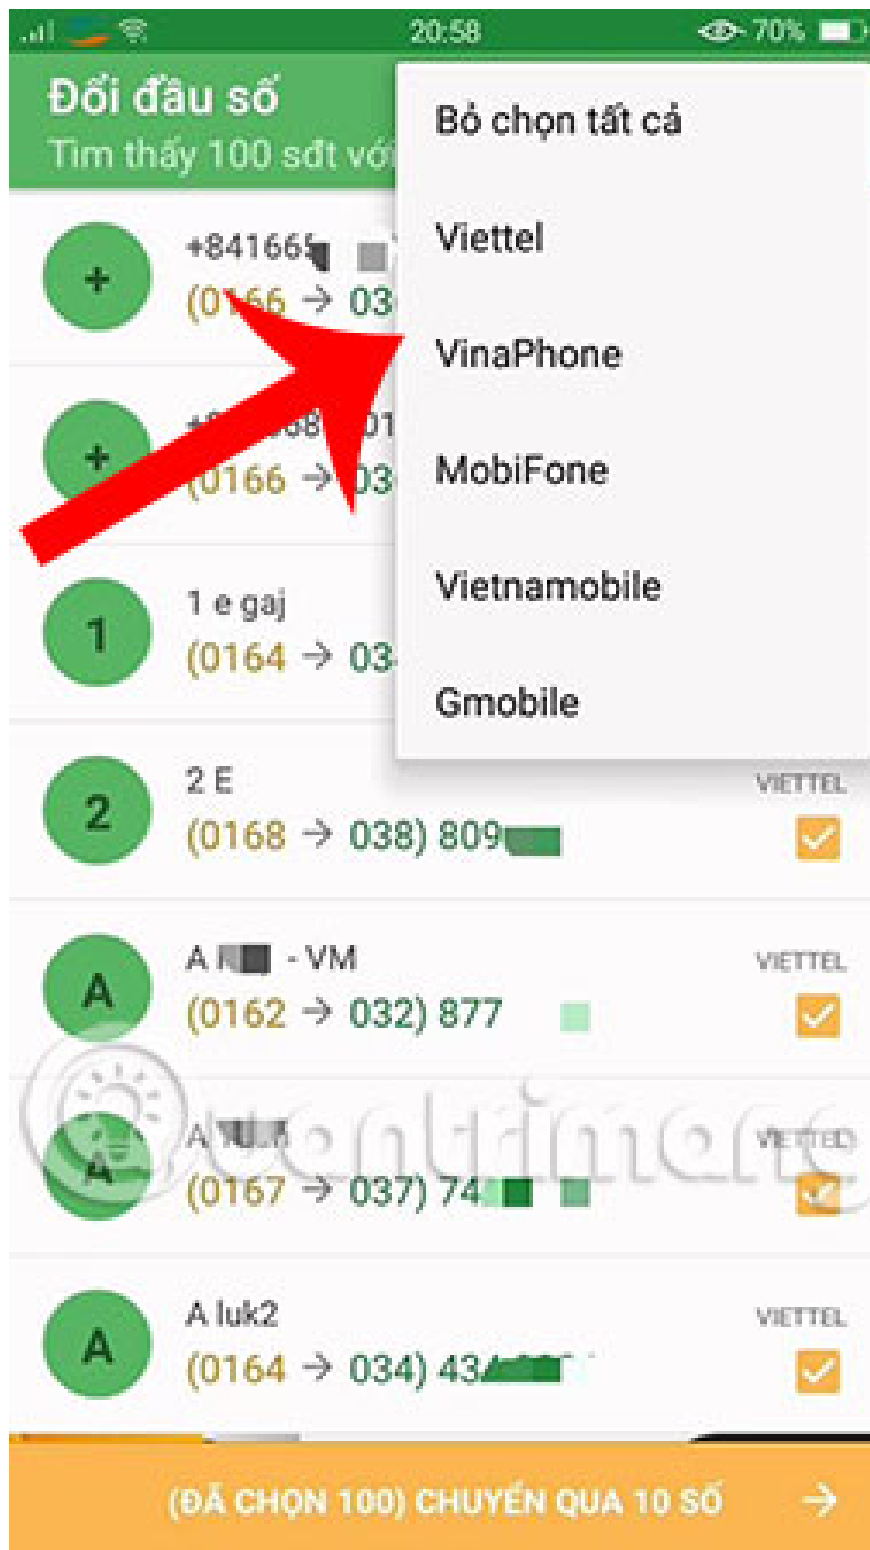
20:58 70%

Đối đầu số
Tìm thấy 100 sđt với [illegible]

Bỏ chọn tất cả
Viettel
VinaPhone
MobiFone
Vietnamobile
Gmobile

+
+84166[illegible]
(0166 → 03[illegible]

+
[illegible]
(0166 → 03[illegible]

1
1 e gaj
(0164 → 03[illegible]

2
2 E
(0168 → 038) 809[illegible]
VIETTEL

A
A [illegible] - VM
(0162 → 032) 877 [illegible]
VIETTEL

A
A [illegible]
(0167 → 037) 74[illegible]
VIETTEL

A
A luk2
(0164 → 034) 43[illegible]
VIETTEL

(ĐÃ CHỌN 100) CHUYỂN QUA 10 SỐ →